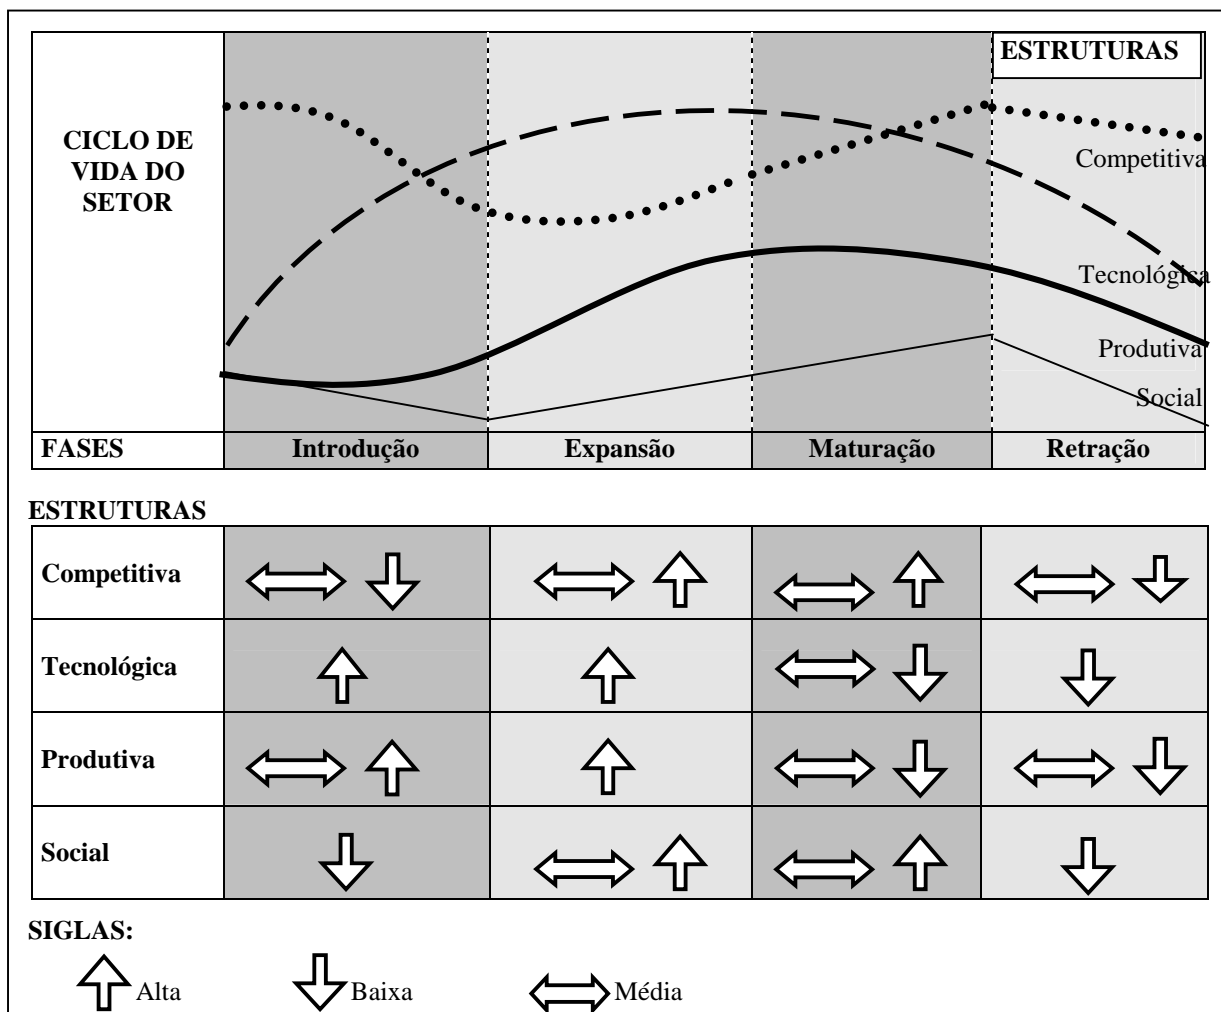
ESTRUTURAS

CICLO DE VIDA DO SETOR

Competitiva

Tecnológica

Produtiva

Social

| FASES | Introdução | Expansão | Maturação | Retração |
|---|---|---|---|---|

ESTRUTURAS

| Competitiva | ⇔ ⇩ | ⇔ ⇧ | ⇔ ⇧ | ⇔ ⇩ |
|---|---|---|---|---|
| Tecnológica | ⇧ | ⇧ | ⇔ ⇩ | ⇩ |
| Produtiva | ⇔ ⇧ | ⇧ | ⇔ ⇩ | ⇔ ⇩ |
| Social | ⇩ | ⇔ ⇧ | ⇔ ⇧ | ⇩ |

SIGLAS:

⇧ Alta ⇩ Baixa ⇔ Média